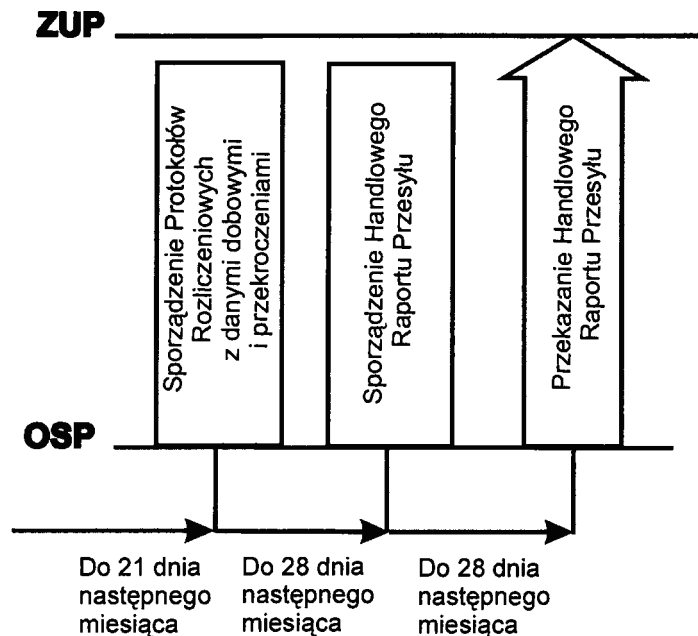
ZUP

Sporządzenie Protokołów Rozliczeniowych z danymi dobowymi i przekroczeniami

Sporządzenie Handlowego Raportu Przesyłu

Przekazanie Handlowego Raportu Przesyłu

OSP

Do 21 dnia następnego miesiąca

Do 28 dnia następnego miesiąca

Do 28 dnia następnego miesiąca